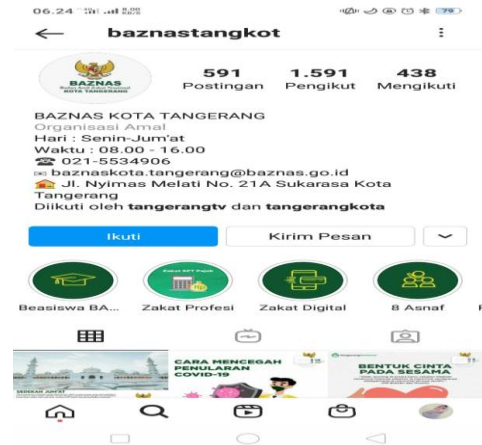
06.24 79

baznastangkot

BAZNAS
KOTA TANGERANG

591 Postingan
1.591 Pengikut
438 Mengikuti

BAZNAS KOTA TANGERANG
Organisasi Amal
Hari : Senin-Jum'at
Waktu : 08.00 - 16.00
☎ 021-5534906
✉ baznaskota.tangerang@baznas.go.id
🏠 Jl. Nyimas Melati No. 21A Sukarasa Kota Tangerang
Diikuti oleh tangerangtv dan tangerangkota

Ikuti
Kirim Pesan

Beasiswa BA...
Zakat Profesi
Zakat Digital
8 Asnaf

CARA MENCEGAH PENULARAN COVID-19
BENTUK CINTA PADA SESAMA